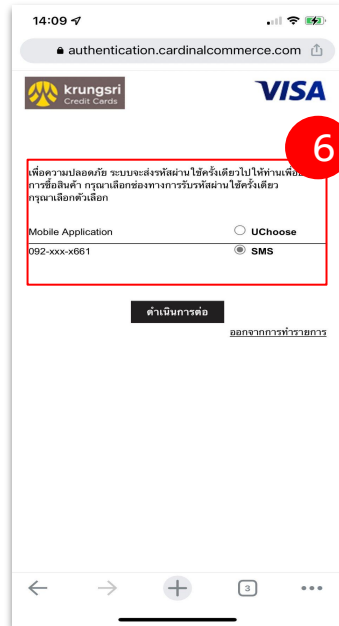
14:09

authentication.cardinalcommerce.com

krungsri
Credit Cards

VISA

6

เพื่อความปลอดภัย ระบบจะส่งรหัสผ่านใช้ครั้งเดียวไปให้ท่านเพื่อยืนยันการซื้อสินค้า กรุณาเลือกช่องทางการรับรหัสผ่านใช้ครั้งเดียว กรุณาเลือกตัวเลือก

Mobile Application UChoose

092-xxx-x661 SMS

ดำเนินการต่อ

ออกจากการทำรายการ

3